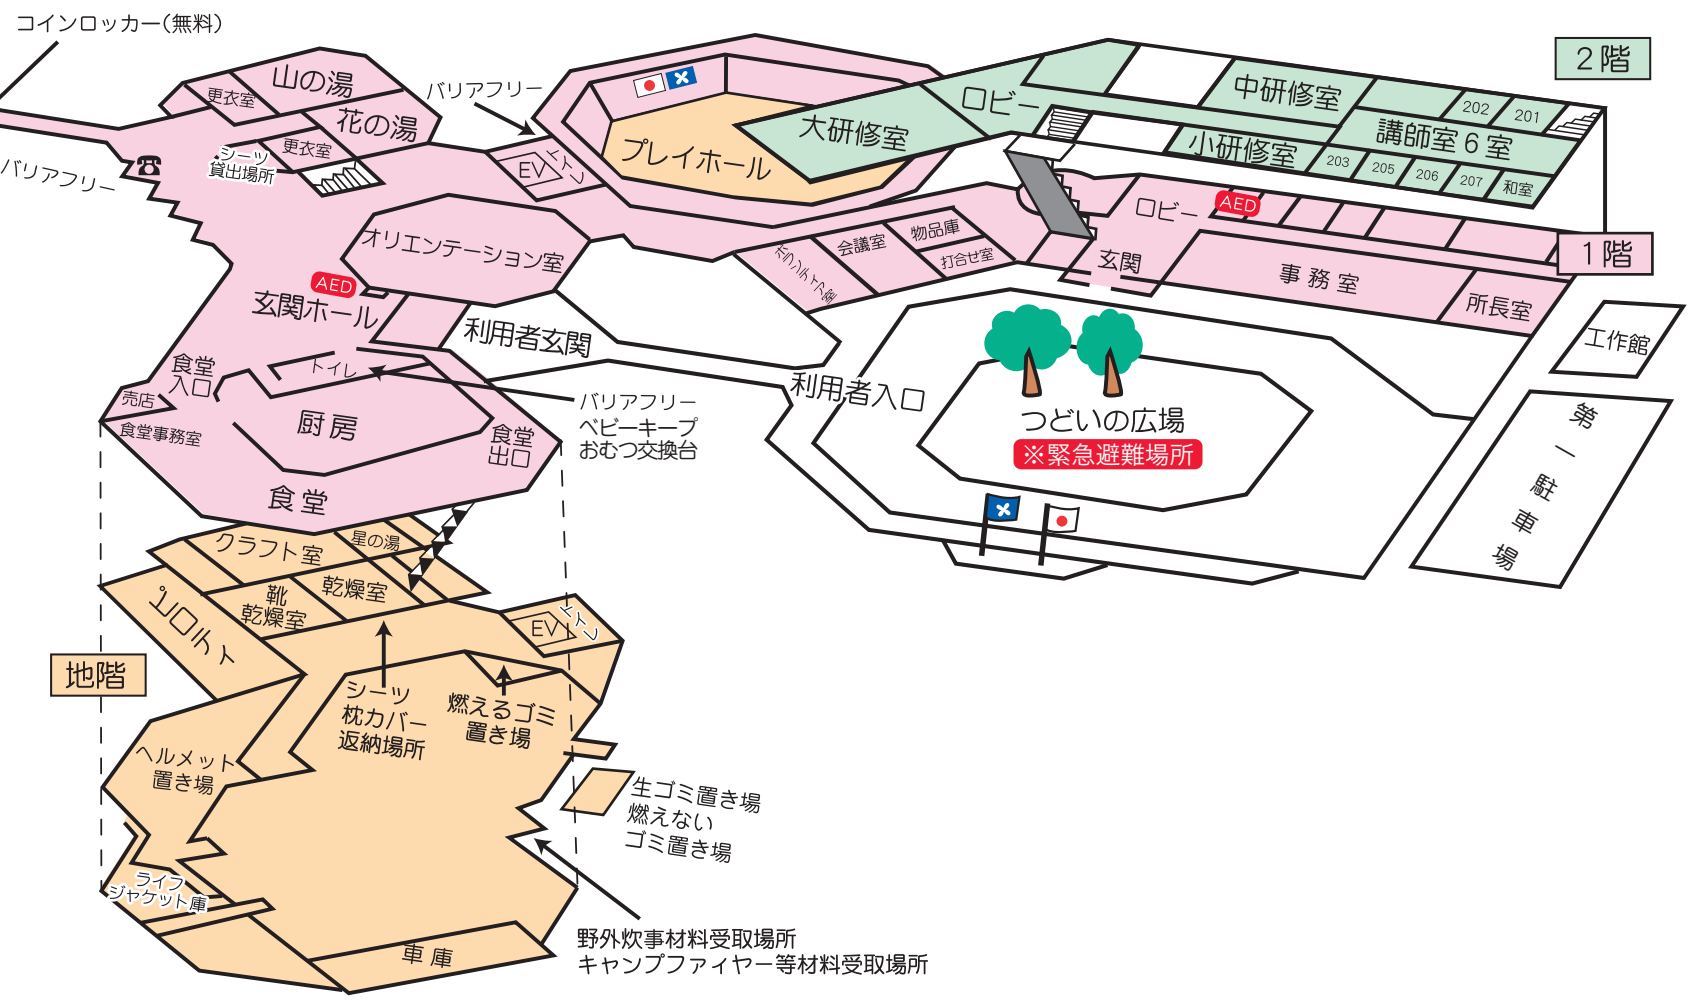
コインロッカー(無料)

山の湯
更衣室
花の湯
更衣室
バリアフリー
シーツ貸出場所
バリアフリー
EV
トイレ
プレイホール
大研修室
ロビー
中研修室
2階
202
201
講師室６室
小研修室
203
205
206
207
和室
ロビー
AED
オリエンテーション室
AED
玄関ホール
会議室
物品庫
打合せ室
指導者更衣室
玄関
事務室
1階
所長室
工作館
利用者玄関
利用者入口
食堂入口
トイレ
売店
食堂事務室
厨房
バリアフリー
ベビーキープ
おむつ交換台
食堂出口
つどいの広場
※緊急避難場所
第一駐車場
食堂
クラフト室
星の湯
靴乾燥室
乾燥室
ピロティ
EV
トイレ
地階
シーツ
枕カバー
返納場所
燃えるゴミ置き場
ヘルメット置き場
生ゴミ置き場
燃えないゴミ置き場
ライフジャケット庫
車庫
野外炊事材料受取場所
キャンプファイヤー等材料受取場所